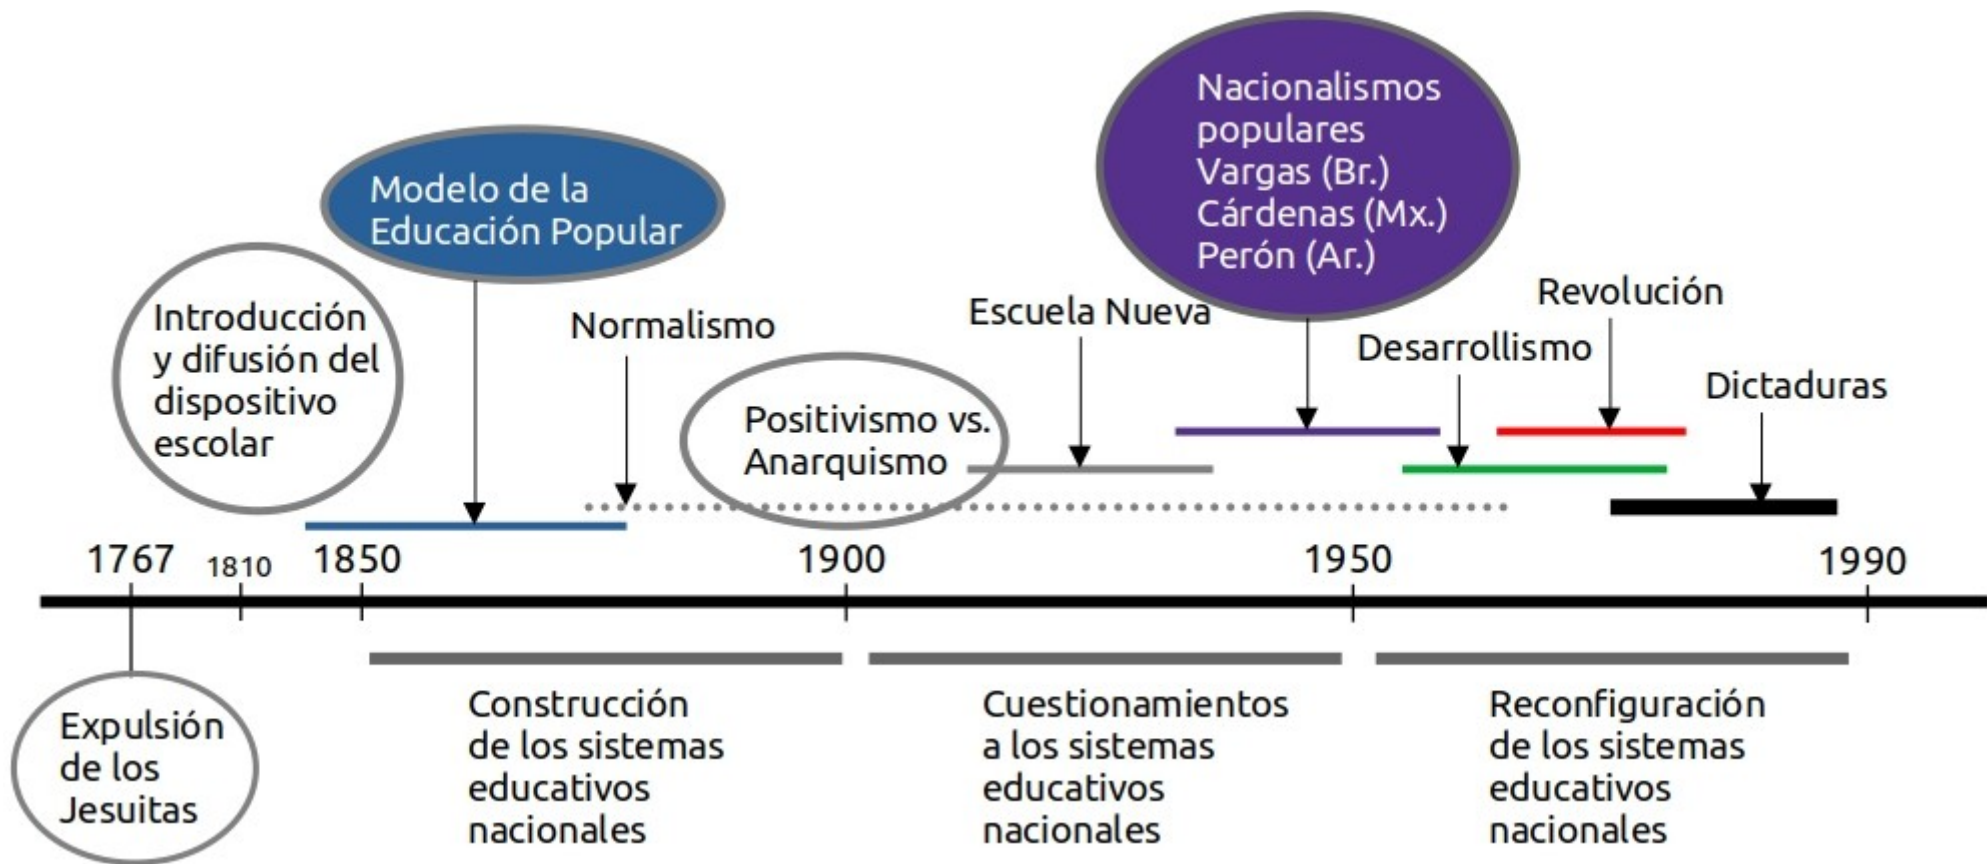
Nacionalismos populares
Vargas (Br.)
Cárdenas (Mx.)
Perón (Ar.)

Modelo de la Educación Popular

Introducción y difusión del dispositivo escolar

Normalismo

Escuela Nueva

Revolución

Desarrollismo

Dictaduras

Positivismo vs. Anarquismo

1767
1810
1850
1900
1950
1990

Expulsión de los Jesuitas

Construcción de los sistemas educativos nacionales

Cuestionamientos a los sistemas educativos nacionales

Reconfiguración de los sistemas educativos nacionales